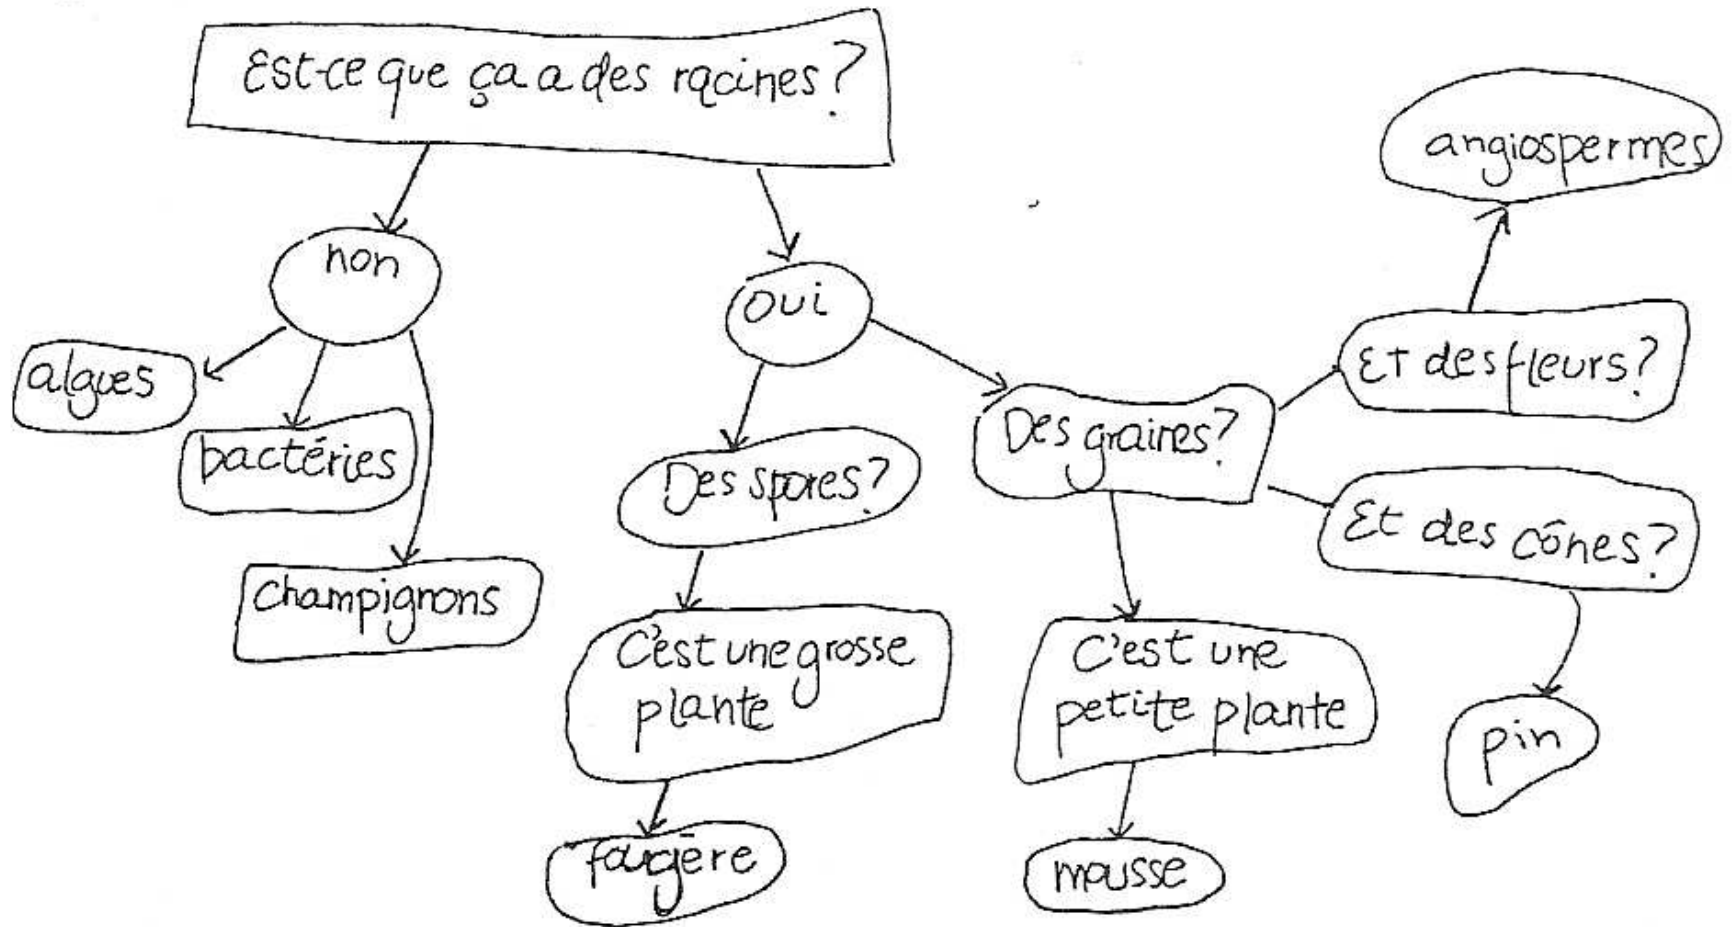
Est-ce que ça a des racines?

non

algues

bactéries

champignons

oui

Des spores?

C'est une grosse plante

faugère

Des graines?

C'est une petite plante

mousse

Et des fleurs?

angiospermes

Et des cônes?

pin